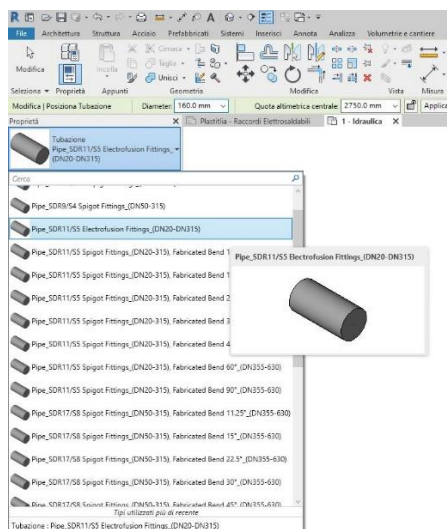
File Architettura Struttura Acciaio Prefabbricati Sistemi Inserisci Annota Analizza Volumetrie e cantiere

Modifica

Incolla

Cimasa

Taglia

Unisci

Selezione ▾ Proprietà Appunti Geometria Modifica Vista Misura

Modifica | Posiziona Tubazione Diametro: 160.0 mm Quota altimetrica centrale: 2750.0 mm Applica

Proprietà × Plastitalia - Raccordi Elettrosaldabili 1 - Idraulica ×

Tubazione
Pipe_SDR11/S5 Electrofusion Fittings_(DN20-DN315)

Cerca

Pipe_SDR9/S4 Spigot Fittings_(DN50-315)

Pipe_SDR11/S5 Electrofusion Fittings_(DN20-DN315)

Pipe_SDR11/S5 Spigot Fittings_(DN20-315), Fabricated Bend 1

Pipe_SDR11/S5 Spigot Fittings_(DN20-315), Fabricated Bend 1

Pipe_SDR11/S5 Spigot Fittings_(DN20-315), Fabricated Bend 2

Pipe_SDR11/S5 Spigot Fittings_(DN20-315), Fabricated Bend 3

Pipe_SDR11/S5 Spigot Fittings_(DN20-315), Fabricated Bend 4

Pipe_SDR11/S5 Spigot Fittings_(DN20-315), Fabricated Bend 60°_(DN355-630)

Pipe_SDR11/S5 Spigot Fittings_(DN20-315), Fabricated Bend 90°_(DN355-630)

Pipe_SDR17/S8 Spigot Fittings_(DN50-315), Fabricated Bend 11.25°_(DN355-630)

Pipe_SDR17/S8 Spigot Fittings_(DN50-315), Fabricated Bend 15°_(DN355-630)

Pipe_SDR17/S8 Spigot Fittings_(DN50-315), Fabricated Bend 22.5°_(DN355-630)

Pipe_SDR17/S8 Spigot Fittings_(DN50-315), Fabricated Bend 30°_(DN355-630)

Pipe_SDR17/S8 Spigot Fittings_(DN50-315), Fabricated Bend 45°_(DN355-630)

Tipi utilizzati più di recente

Tubazione : Pipe_SDR11/S5 Electrofusion Fittings_(DN20-DN315)

Pipe_SDR11/S5 Electrofusion Fittings_(DN20-DN315)